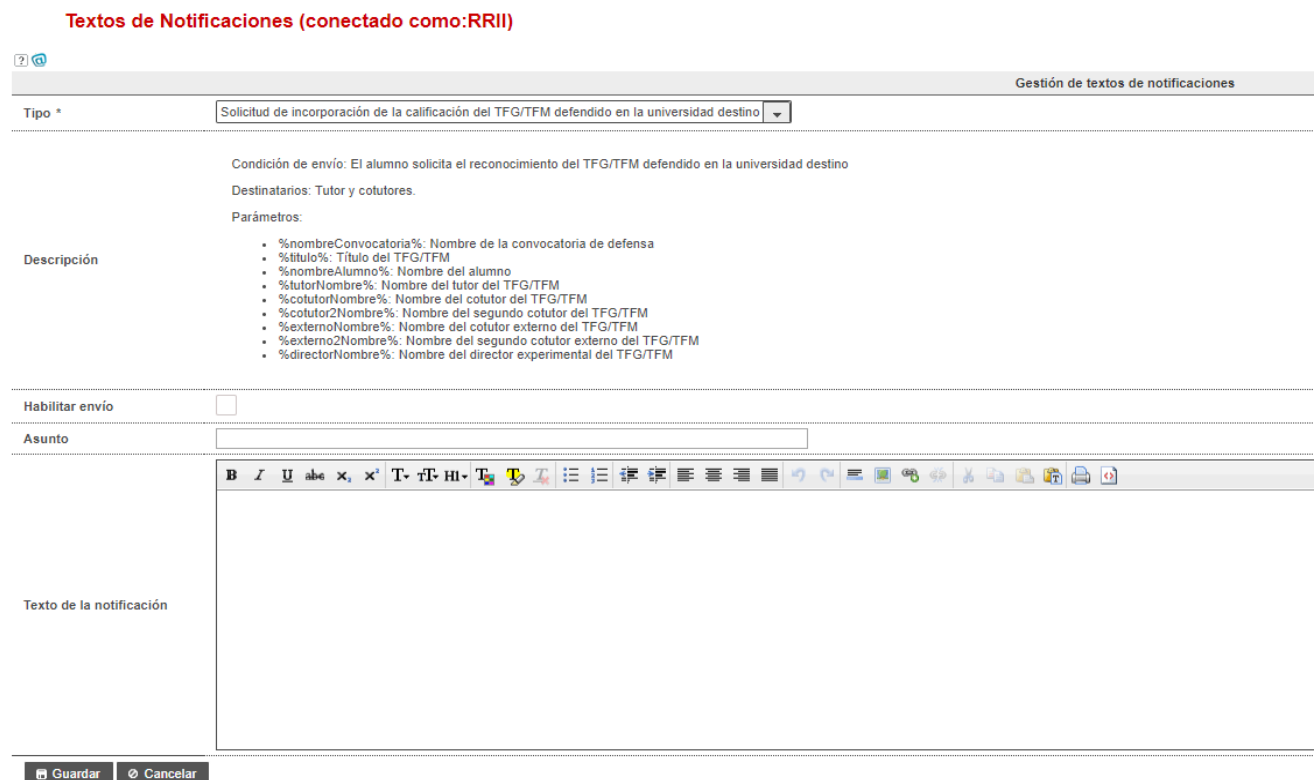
Textos de Notificaciones (conectado como:RRII)

Gestión de textos de notificaciones

Tipo *
Solicitud de incorporación de la calificación del TFG/TFM defendido en la universidad destino

Descripción
Condición de envío: El alumno solicita el reconocimiento del TFG/TFM defendido en la universidad destino

Destinatarios: Tutor y cotutores.

Parámetros:

- %nombreConvocatoria%: Nombre de la convocatoria de defensa
- %titulo%: Título del TFG/TFM
- %nombreAlumno%: Nombre del alumno
- %tutorNombre%: Nombre del tutor del TFG/TFM
- %cotutorNombre%: Nombre del cotutor del TFG/TFM
- %cotutor2Nombre%: Nombre del segundo cotutor del TFG/TFM
- %externoNombre%: Nombre del cotutor externo del TFG/TFM
- %externo2Nombre%: Nombre del segundo cotutor externo del TFG/TFM
- %directorNombre%: Nombre del director experimental del TFG/TFM

Habilitar envío

Asunto

Texto de la notificación

B I U abc $x_2$ $x^2$ T TT H1

Guardar
Cancelar